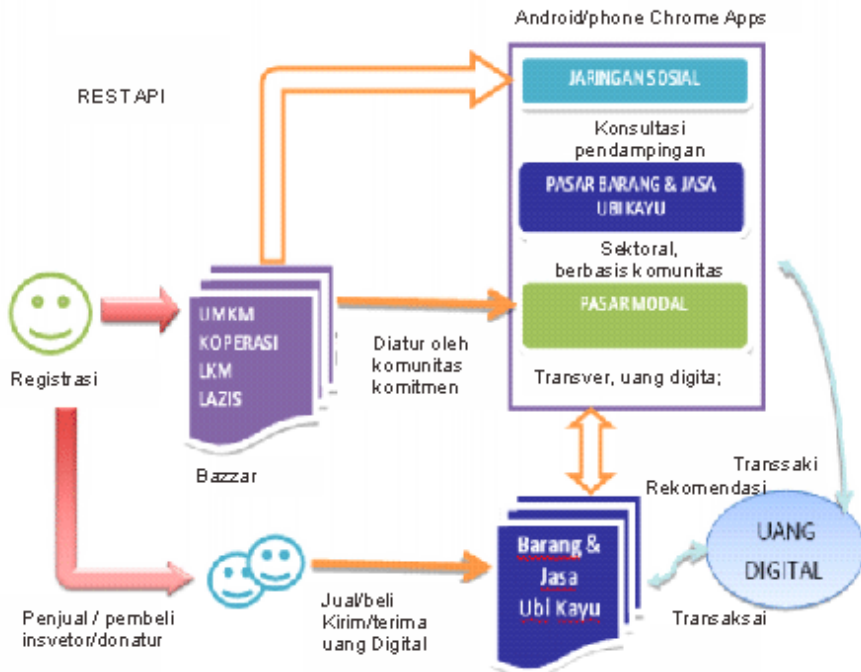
Android/phone Chrome Apps

REST API

JARINGAN SOSIAL

Konsultasi pendampingan

PASAR BARANG & JASA UBI KAYU

Sektoral, berbasis komunitas

PASAR MODAL

Transver, uang digita;

Registrasi

UMKM
KOPERASI
LKM
LAZIS

Bazzar

Diatur oleh komunitas komitmen

Transsaki

Rekomendasi

UANG DIGITAL

Barang & Jasa Ubi Kayu

Transaksai

Penjual / pembeli insvetor/donatur

Jual/beli Kirim/terima uang Digital